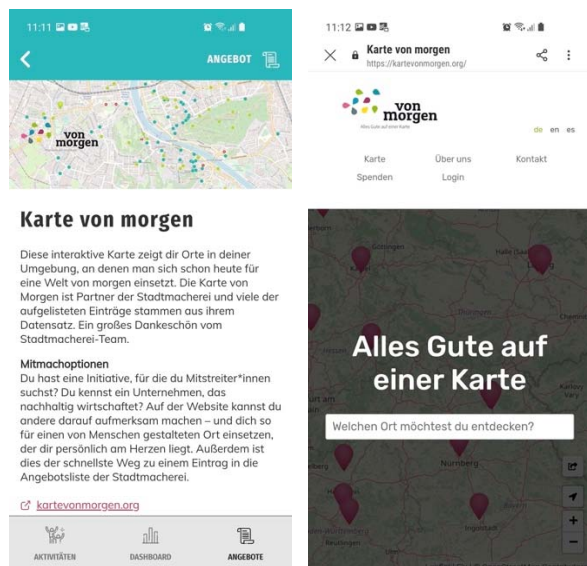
11:11

ANGEBOT

von morgen

Karte von morgen

Diese interaktive Karte zeigt dir Orte in deiner Umgebung, an denen man sich schon heute für eine Welt von morgen einsetzt. Die Karte von Morgen ist Partner der Stadtmacherei und viele der aufgelisteten Einträge stammen aus ihrem Datensatz. Ein großes Dankeschön vom Stadtmacherei-Team.

Mitmachoptionen
Du hast eine Initiative, für die du Mitstreiter*innen suchst? Du kennst ein Unternehmen, das nachhaltig wirtschaftet? Auf der Website kannst du andere darauf aufmerksam machen – und dich so für einen von Menschen gestalteten Ort einsetzen, der dir persönlich am Herzen liegt. Außerdem ist dies der schnellste Weg zu einem Eintrag in die Angebotsliste der Stadtmacherei.

kartevonmorgen.org

AKTIVITÄTEN DASHBOARD ANGEBOTE

11:12

Karte von morgen
https://kartevonmorgen.org/

von morgen
Alles Gute auf einer Karte

de en es

Karte Über uns Kontakt
Spenden Login

Alles Gute auf einer Karte

Welchen Ort möchtest du entdecken?

Halle (Saale)
Leipzig
Nürnberg
Ingolstadt
Neuburgen
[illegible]